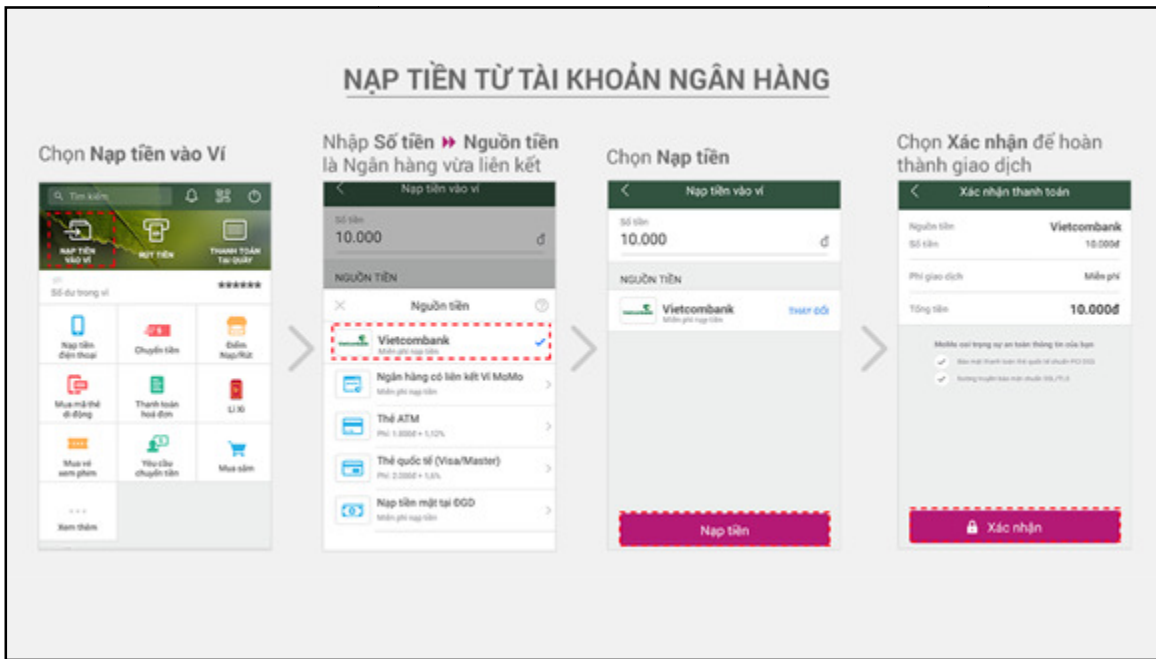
NẠP TIỀN TỪ TÀI KHOẢN NGÂN HÀNG

Chọn Nạp tiền vào Ví

Tìm kiếm

NẠP TIỀN VÀO VÍ

RÚT TIỀN

THANH TOÁN TẠI QUẦY

Số dư trong ví ******

Nạp tiền điện thoại

Chuyển tiền

Điểm Nạp/Rút

Mua mã thẻ di động

Thanh toán hoá đơn

Lì Xì

Mua vé xem phim

Yêu cầu chuyển tiền

Mua sắm

Xem thêm

Nhập Số tiền ⏩ Nguồn tiền là Ngân hàng vừa liên kết

Nạp tiền vào ví

Số tiền

10.000 đ

NGUỒN TIỀN

Nguồn tiền

Vietcombank

Miễn phí nạp tiền

Ngân hàng có liên kết Ví MoMo

Miễn phí nạp tiền

Thẻ ATM

Phí: 1.000đ + 1,1%

Thẻ quốc tế (Visa/Master)

Phí: 2.000đ + 1,6%

Nạp tiền mặt tại ĐGD

Miễn phí nạp tiền

Chọn Nạp tiền

Nạp tiền vào ví

Số tiền

10.000 đ

NGUỒN TIỀN

Vietcombank

Miễn phí nạp tiền

THAY ĐỔI

Nạp tiền

Chọn Xác nhận để hoàn thành giao dịch

Xác nhận thanh toán

Nguồn tiền Vietcombank

Số tiền 10.000đ

Phí giao dịch Miễn phí

Tổng tiền 10.000đ

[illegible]

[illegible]

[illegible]

Xác nhận